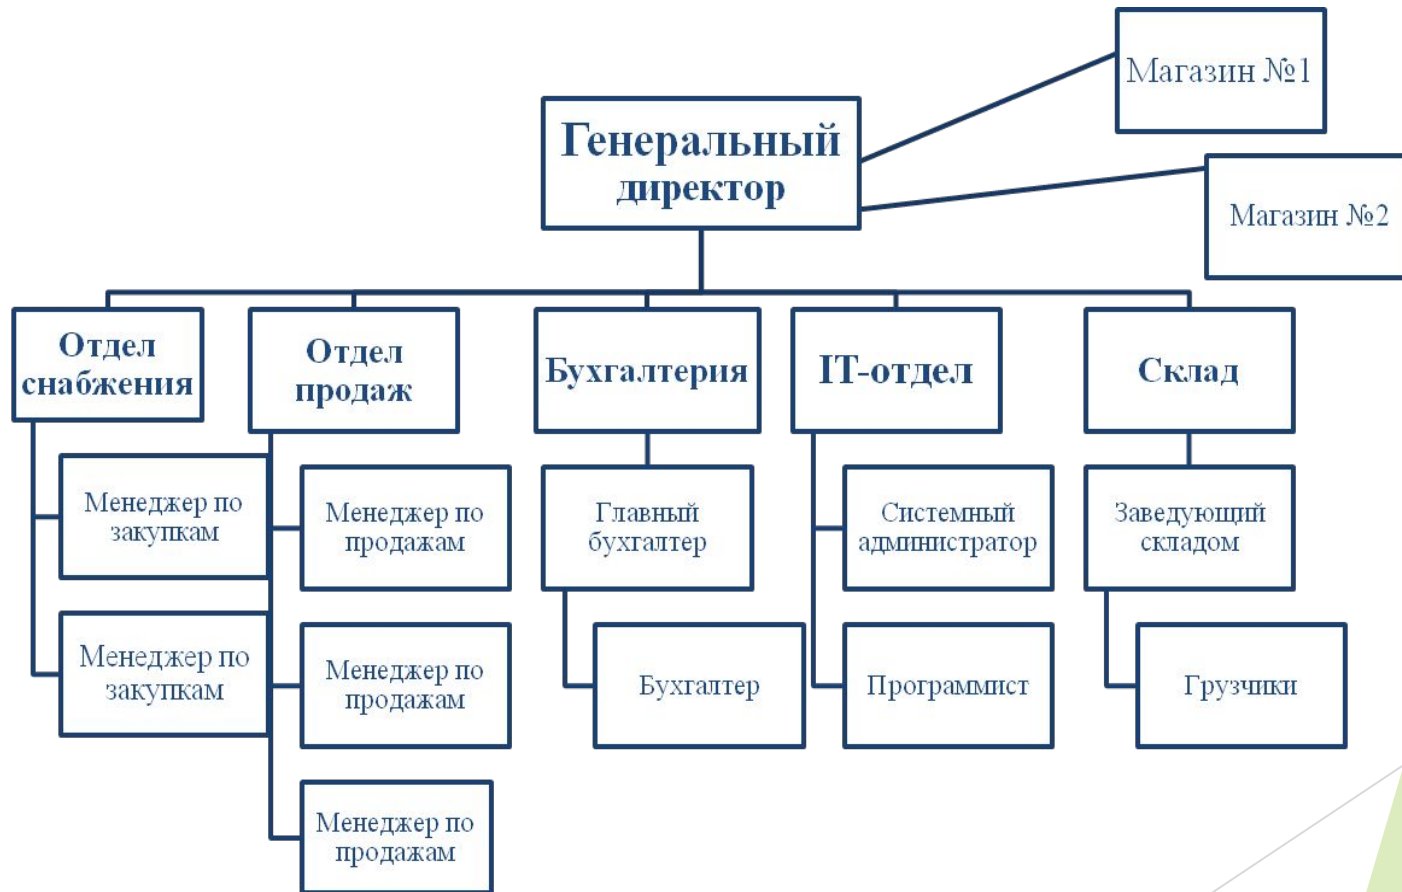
Генеральный директор

Магазин №1

Магазин №2

Отдел снабжения

Менеджер по закупкам

Менеджер по закупкам

Отдел продаж

Менеджер по продажам

Менеджер по продажам

Менеджер по продажам

Бухгалтерия

Главный бухгалтер

Бухгалтер

IT-отдел

Системный администратор

Программист

Склад

Заведующий складом

Грузчики